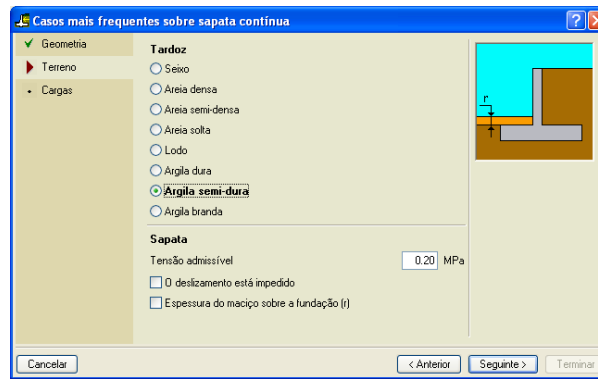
Casos mais frequentes sobre sapata contínua

Geometria
Terreno
Cargas

Tardoz
Seixo
Areia densa
Areia semi-densa
Areia solta
Lodo
Argila dura
Argila semi-dura
Argila branda

Sapata
Tensão admissível 0.20 MPa
O deslizamento está impedido
Espessura do maciço sobre a fundação (r)

r

Cancelar
< Anterior
Seguinte >
Terminar